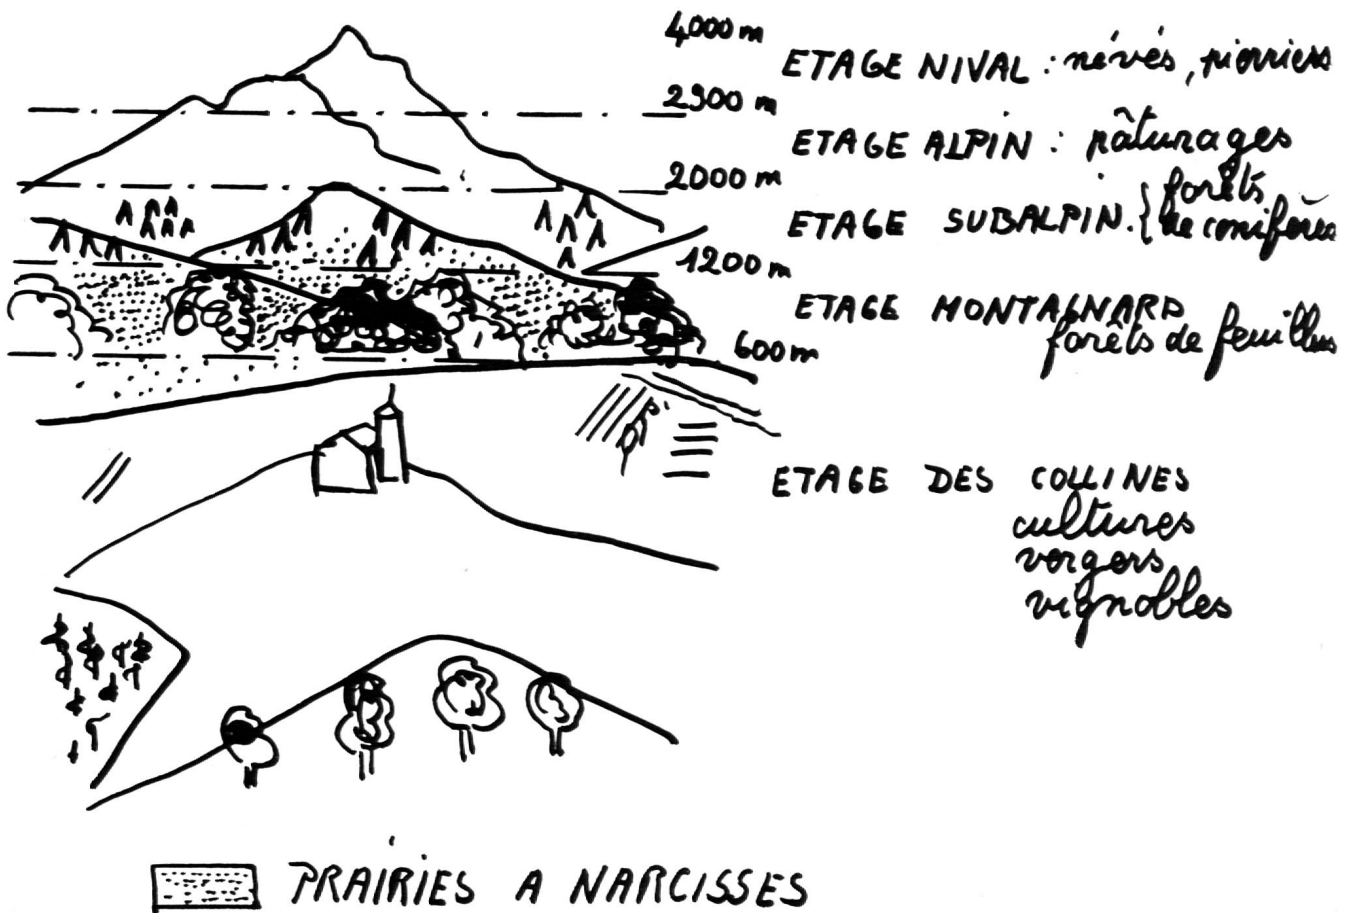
4000 m
ETAGE NIVAL : névés, pierriers
2900 m
ETAGE ALPIN : pâturages
2000 m
ETAGE SUBALPIN. {forêts de conifères
1200 m
ETAGE MONTAGNARD forêts de feuillus
600 m
ETAGE DES COLLINES cultures vergers vignobles

PRAIRIES A NARCISSES